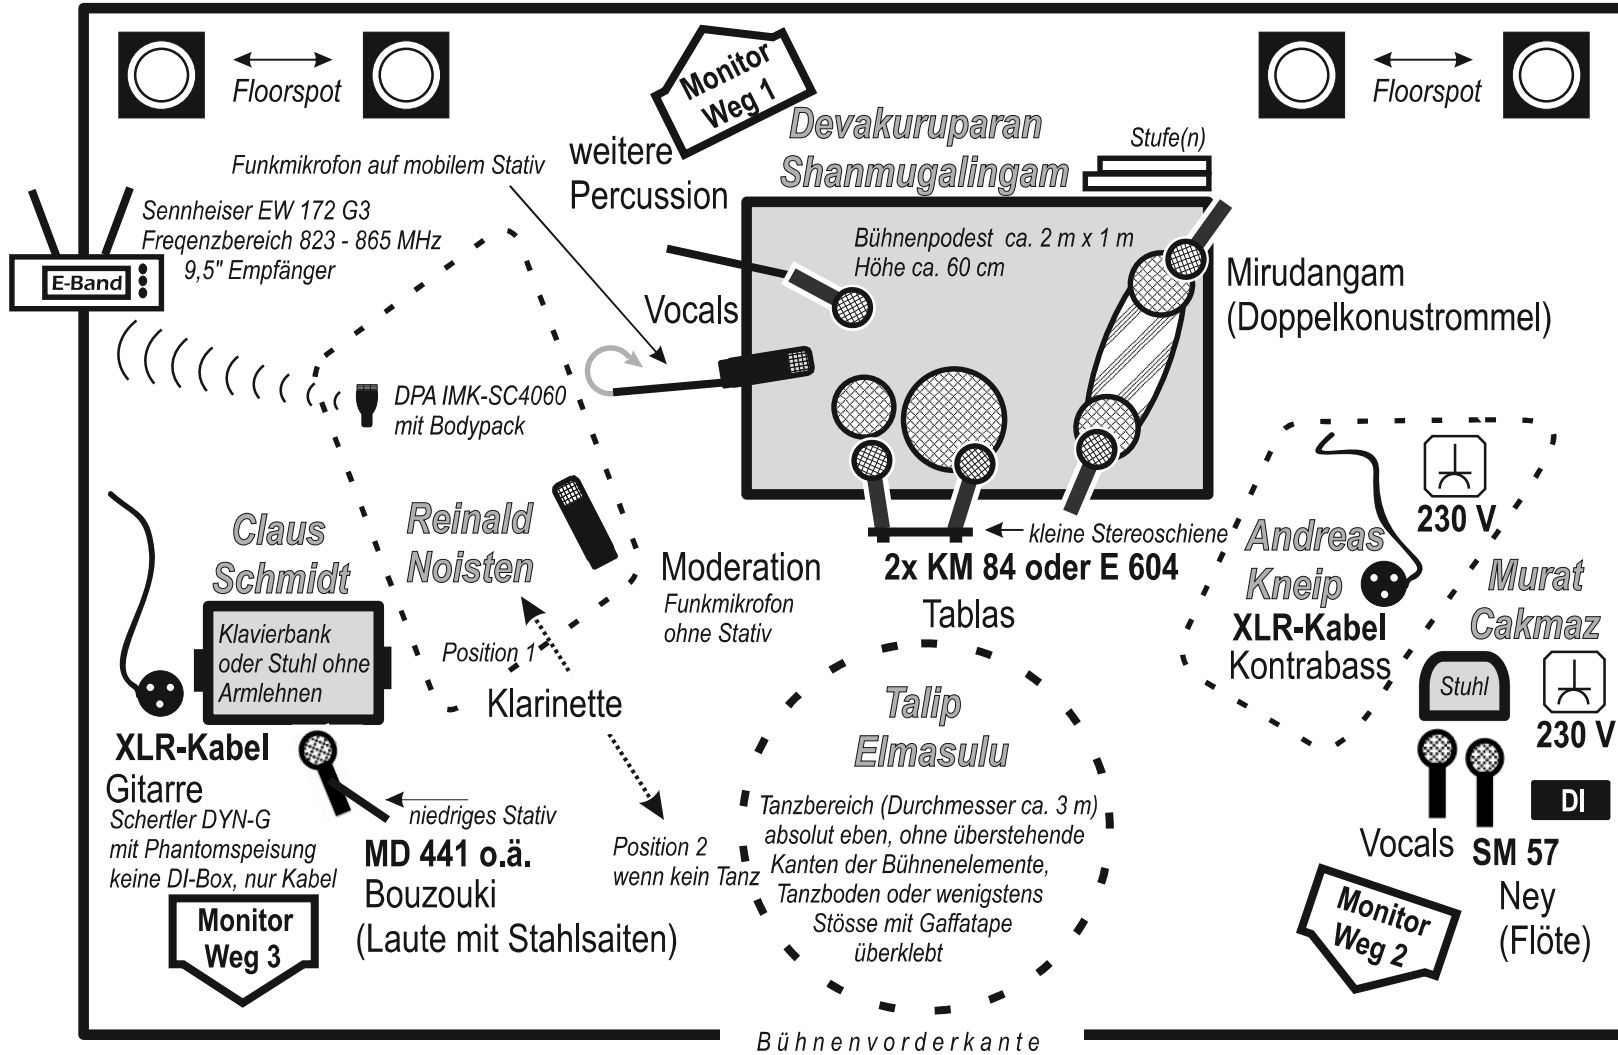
Floorspot

Monitor Weg 1

Floorspot

Devakuruparan Shanmugalingam

Stufe(n)

weitere Percussion

Funkmikrofon auf mobilem Stativ

Sennheiser EW 172 G3
Freqenzbereich 823 - 865 MHz
9,5" Empfänger

E-Band

Bühnenpodest ca. 2 m x 1 m
Höhe ca. 60 cm

Mirudangam
(Doppelkonustrommel)

Vocals

DPA IMK-SC4060
mit Bodypack

kleine Stereoschiene

Claus Schmidt

Reinald Noisten

Moderation
Funkmikrofon
ohne Stativ

2x KM 84 oder E 604
Tablas

Andreas Kneip

XLR-Kabel
Kontrabass

230 V

Murat Cakmaz

Klavierbank oder Stuhl ohne Armlehnen

Position 1

Klarinette

Talip Elmasulu

Stuhl

230 V

XLR-Kabel
Gitarre
Schertler DYN-G
mit Phantomspeisung
keine DI-Box, nur Kabel

niedriges Stativ

MD 441 o.ä.
Bouzouki
(Laute mit Stahlsaiten)

Position 2
wenn kein Tanz

Tanzbereich (Durchmesser ca. 3 m)
absolut eben, ohne überstehende
Kanten der Bühnenelemente,
Tanzboden oder wenigstens
Stösse mit Gaffatape
überklebt

DI

Vocals

SM 57
Ney
(Flöte)

Monitor Weg 3

Monitor Weg 2

Bühnenvorderkante